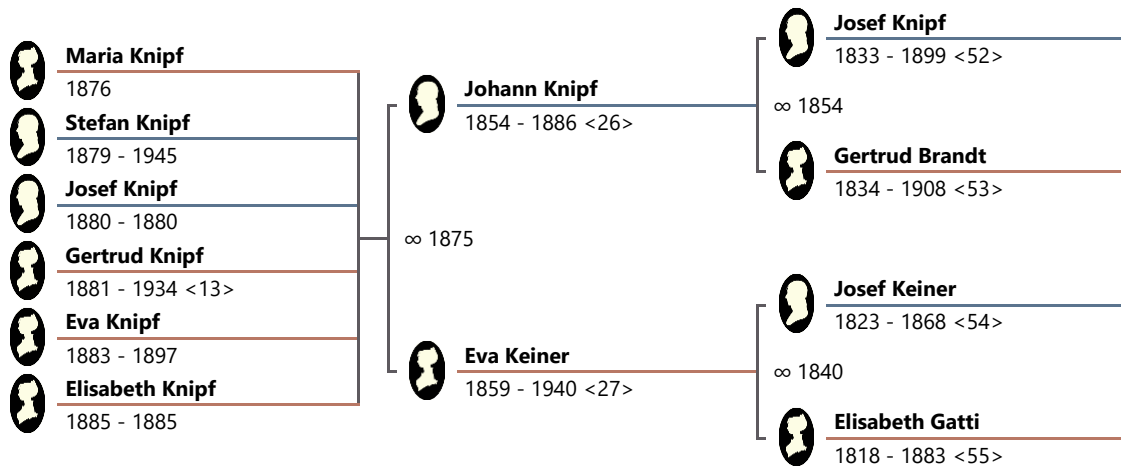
Maria Knipf
1876

Stefan Knipf
1879 - 1945

Josef Knipf
1880 - 1880

Gertrud Knipf
1881 - 1934 <13>

Eva Knipf
1883 - 1897

Elisabeth Knipf
1885 - 1885

∞ 1875

Johann Knipf
1854 - 1886 <26>

Eva Keiner
1859 - 1940 <27>

Josef Knipf
1833 - 1899 <52>

∞ 1854

Gertrud Brandt
1834 - 1908 <53>

Josef Keiner
1823 - 1868 <54>

∞ 1840

Elisabeth Gatti
1818 - 1883 <55>